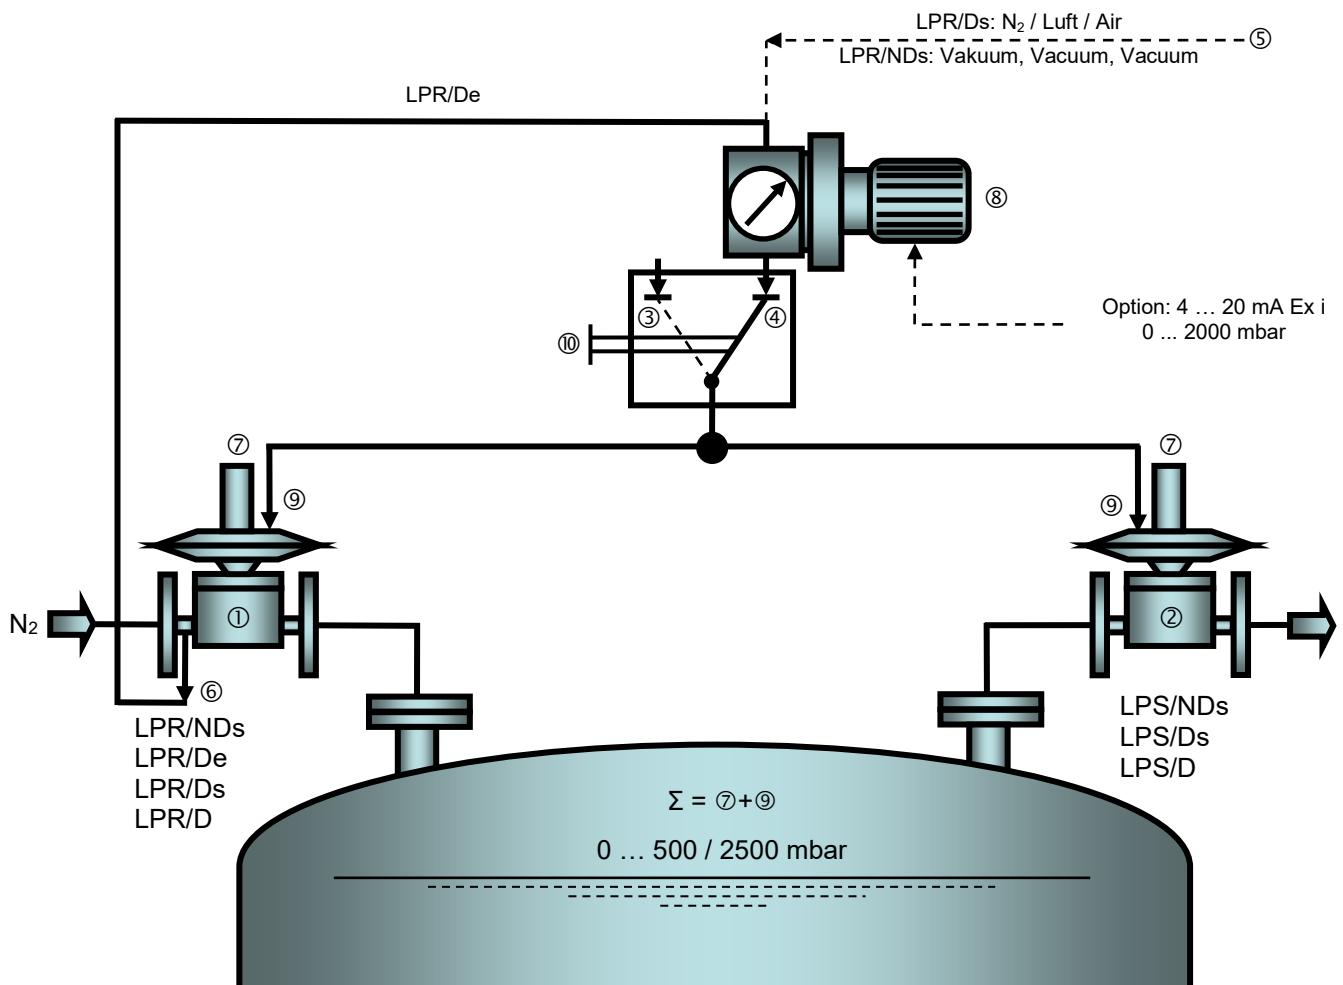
LPR/Ds: $N_2$ / Luft / Air
LPR/NDs: Vakuum, Vacuum, Vacuum
⑤

LPR/De

⑧

③ ④

⑩

Option: 4 … 20 mA Ex i
0 ... 2000 mbar

⑦ ⑦

⑨ ⑨

$N_2$

①

②

⑥

LPR/NDs
LPR/De
LPR/Ds
LPR/D

LPS/NDs
LPS/Ds
LPS/D

Σ = ⑦+⑨

0 … 500 / 2500 mbar